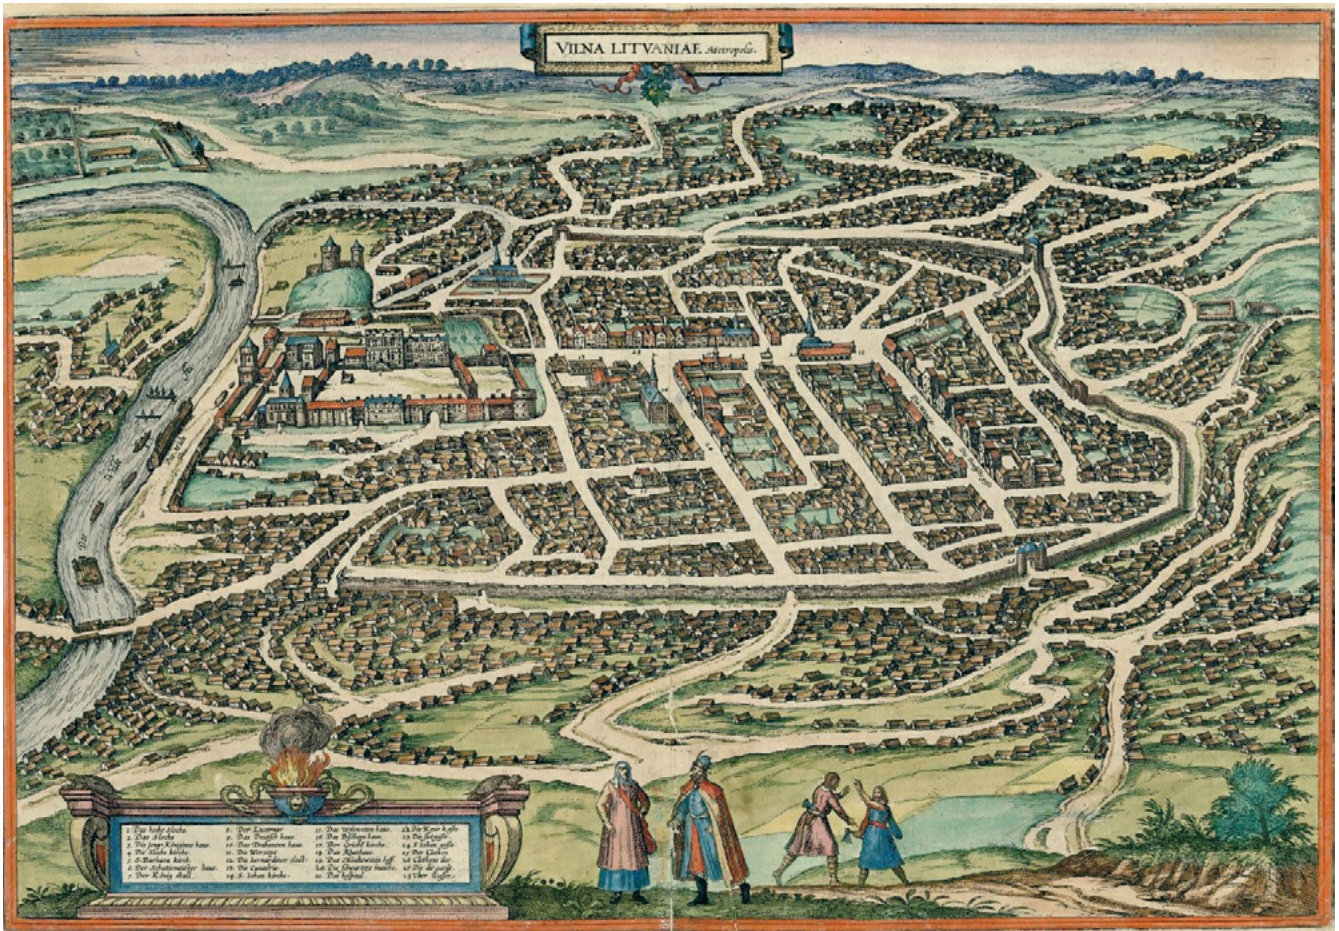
VILNA LITVANIAE Metropolis.

1. Das hohe slote.
2. Der Kirche
3. Die junge Khönigins haus
4. Die Nider kirche
5. S. Barbara kirch
6. Der Schatzmeister haus
7. Der König Stall
8. Der Lucerner
9. Das Preussisch haus
10. Das Drabanten haus
11. Die Werstete
12. Die bernardiner closter
13. Die Canalie
14. S. Johan kirche
15. Das Weiwoden haus
16. Des Bischops haus
17. Der Griechi kirche
18. Das Rhathaus
19. Das Moskowiten hoff
20. Die Schwartze mönche
21. Das kaffhaus
22. Die Reuer kirche
23. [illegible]
24. S. Iohan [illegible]
25. Der Closter
26. Closter der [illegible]
27. Der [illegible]
28. Der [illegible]